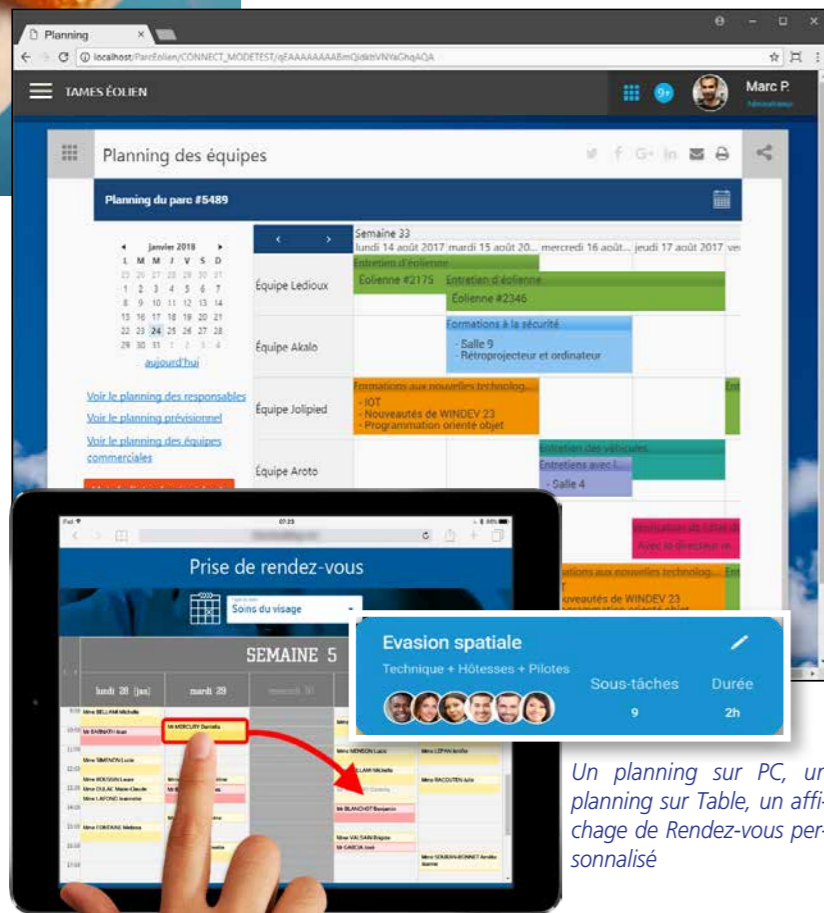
Planning

localhost/ParcEolien/CONNECT_MODETEST/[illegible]

TAMES ÉOLIEN

9+

Marc P.

Planning des équipes

Planning du parc #5489

janvier 2018

| L | M | M | J | V | S | D |
|---|---|---|---|---|---|---|
| 25 | 26 | 27 | 28 | 29 | 30 | 31 |
| 1 | 2 | 3 | 4 | 5 | 6 | 7 |
| 8 | 9 | 10 | 11 | 12 | 13 | 14 |
| 15 | 16 | 17 | 18 | 19 | 20 | 21 |
| 22 | 23 | 24 | 25 | 26 | 27 | 28 |
| 29 | 30 | 31 | 1 | 2 | 3 | 4 |

aujourd'hui

Voir le planning des responsables

Voir le planning prévisionnel

Voir le planning des équipes commerciales

Semaine 33

lundi 14 août 2017 mardi 15 août 20... mercredi 16 août... jeudi 17 août 2017

Équipe Ledioux

Entretien d'éolienne

Éolienne #2175

Entretien d'éolienne

Éolienne #2346

Équipe Akalo

Formations à la sécurité

- Salle 9
- Rétroprojecteur et ordinateur

Équipe Jolipied

Formations aux nouvelles technolog...

- IOT
- Nouveautés de WINDEV 23
- Programmation orienté objet

Équipe Aroto

Entretien des véhicules

Entretiens avec l...

- Salle 4

Avec le directeur ré...

Formations aux nouvelles technolog...

Nouveautés de WINDEV 23

Programmation orienté objet

Prise de rendez-vous

Soins du visage

SEMAINE 5

lundi 28 janv.

mardi 29

Evasion spatiale

Technique + Hôtesses + Pilotes

Sous-tâches

9

Durée

2h

Un planning sur PC, un planning sur Table, un affichage de Rendez-vous personnalisé